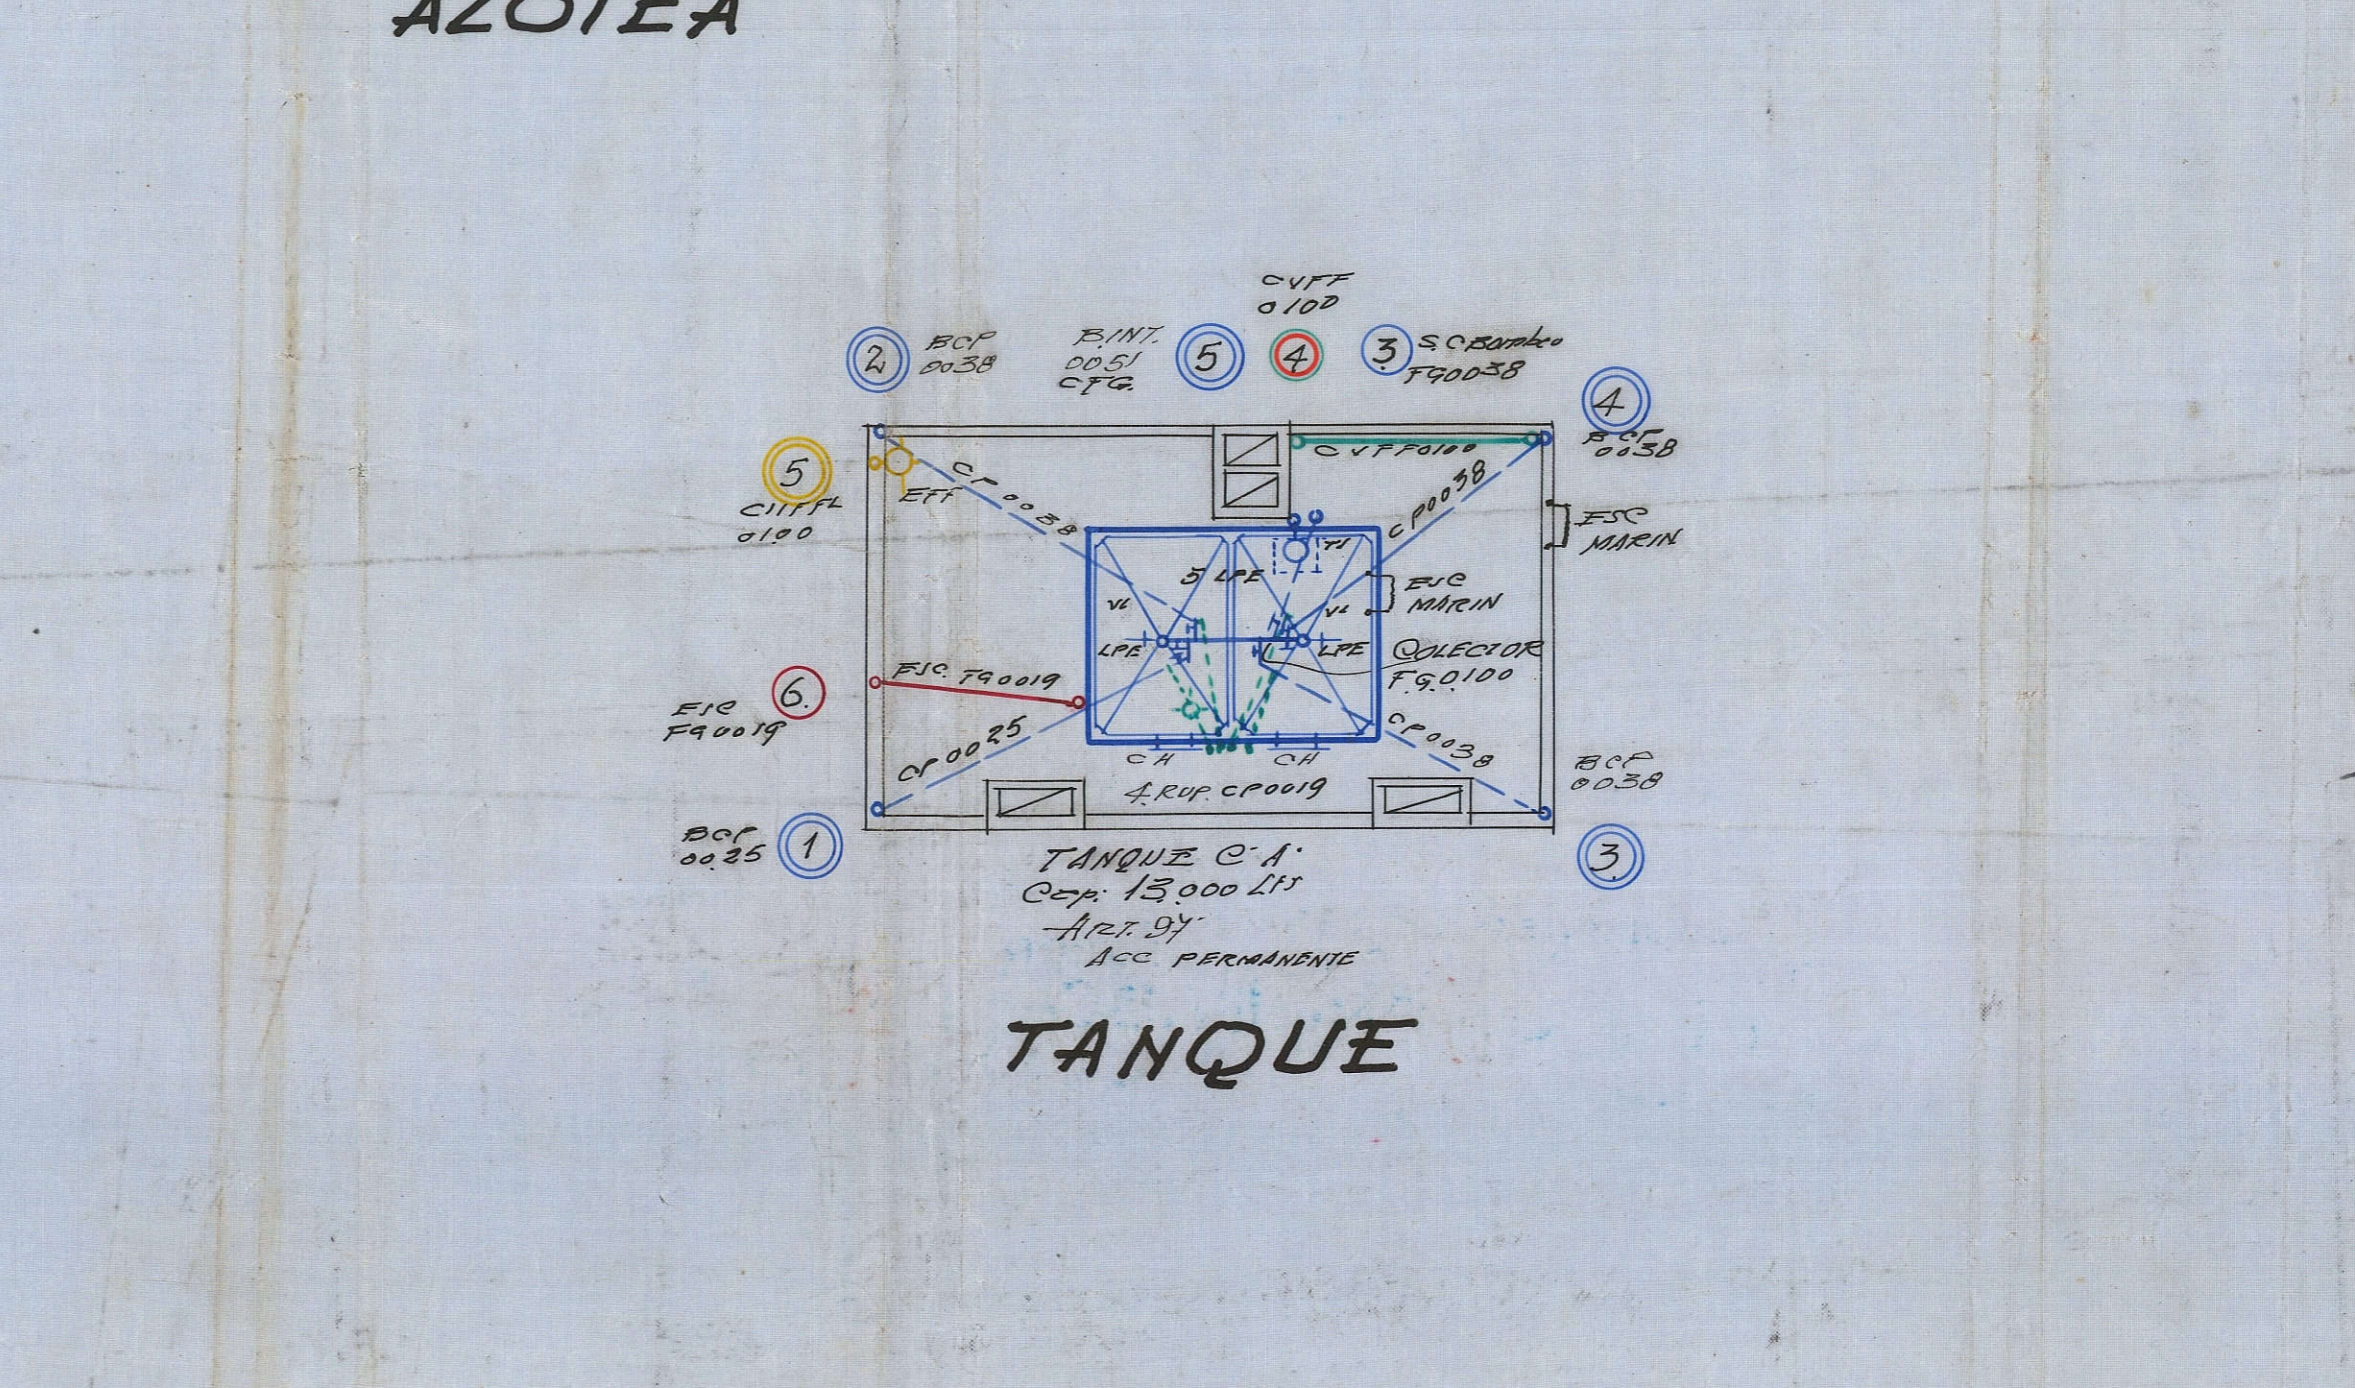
AZOTEA

CVFF
0100

2 BCF
0038

B.INT.
0051
CFG.

5

4

3 S C Bombeo
FG0038

4
BCF
0038

5
CIIFFL
0100

EFF

CF 0038

CVFF0100

CP0038

FSC
MARIN

5 LPE

T1

ESC
MARIN

VL

VL

LPE

LPE

COLECTOR
F.G.0100

6.
ESC
FG0019

FSC FG0019

CF 0025

CP0038

BCF
0038

CH

CH

4 RUP. CP0019

BCF
0025
1

3

TANQUE C°A°
Cap: 13.000 Lts
Art. 97
Acc PERMANENTE

TANQUE